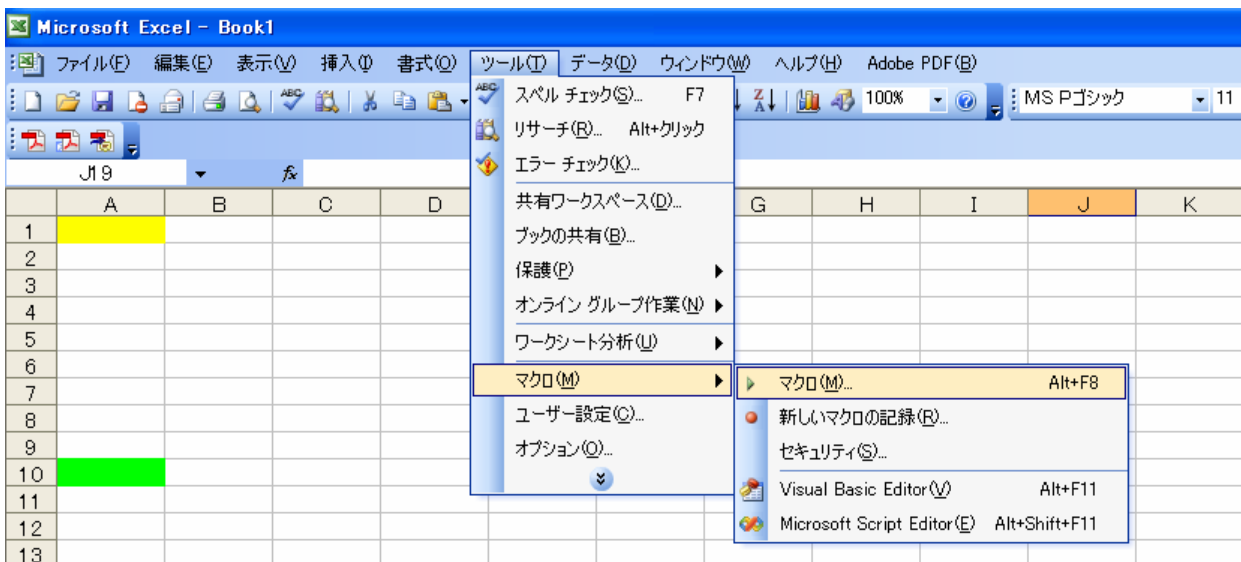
Microsoft Excel - Book1

ファイル(F) 編集(E) 表示(V) 挿入(I) 書式(O) ツール(T) データ(D) ウィンドウ(W) ヘルプ(H) Adobe PDF(B)

100% MS Pゴシック 11

J19 $f_x$

A B C D G H I J K

1 2 3 4 5 6 7 8 9 10 11 12 13

スペル チェック(S)... F7
リサーチ(R)... Alt+クリック
エラー チェック(K)...
共有ワークスペース(D)...
ブックの共有(B)...
保護(P)
オンライン グループ作業(N)
ワークシート分析(U)
マクロ(M)
ユーザー設定(C)...
オプション(O)...

マクロ(M)... Alt+F8
新しいマクロの記録(R)...
セキュリティ(S)...
Visual Basic Editor(V) Alt+F11
Microsoft Script Editor(E) Alt+Shift+F11